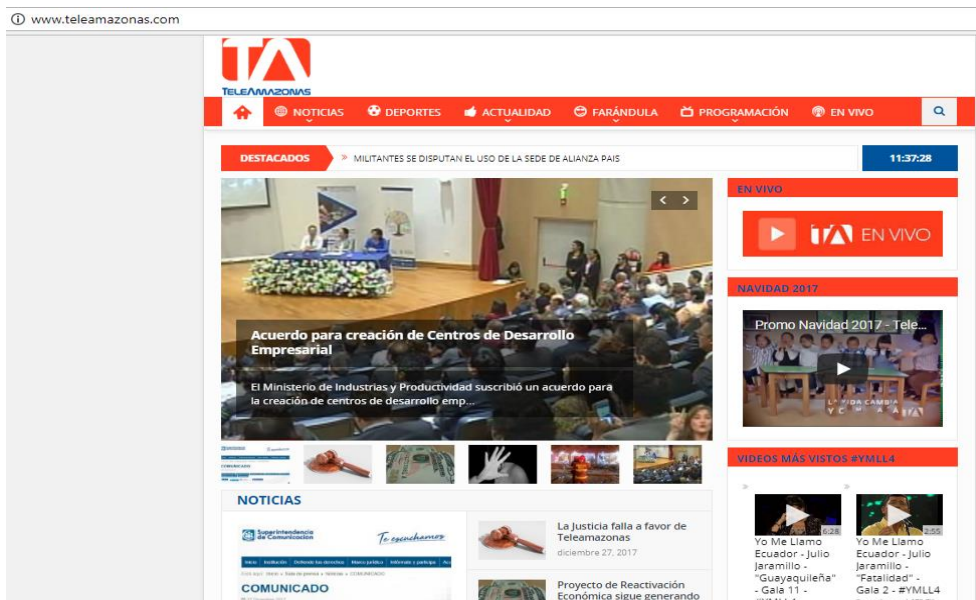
www.teleamazonas.com

TA
TELEAMAZONAS

NOTICIAS DEPORTES ACTUALIDAD FARÁNDULA PROGRAMACIÓN EN VIVO

DESTACADOS » MILITANTES SE DISPUTAN EL USO DE LA SEDE DE ALIANZA PAIS 11:37:28

Acuerdo para creación de Centros de Desarrollo Empresarial

El Ministerio de Industrias y Productividad suscribió un acuerdo para la creación de centros de desarrollo emp...

EN VIVO

TA EN VIVO

NAVIDAD 2017

Promo Navidad 2017 - Tele...

VIDEOS MÁS VISTOS #YMLL4

Yo Me Llamo Ecuador - Julio Jaramillo - "Guayaquileña" - Gala 11 -

6:28

Yo Me Llamo Ecuador - Julio Jaramillo - "Fatalidad" - Gala 2 - #YMLL4

2:55

NOTICIAS

Superintendencia de Comunicación

Te escuchamos

COMUNICADO

La Justicia falla a favor de Teleamazonas
diciembre 27, 2017

Proyecto de Reactivación Económica sigue generando